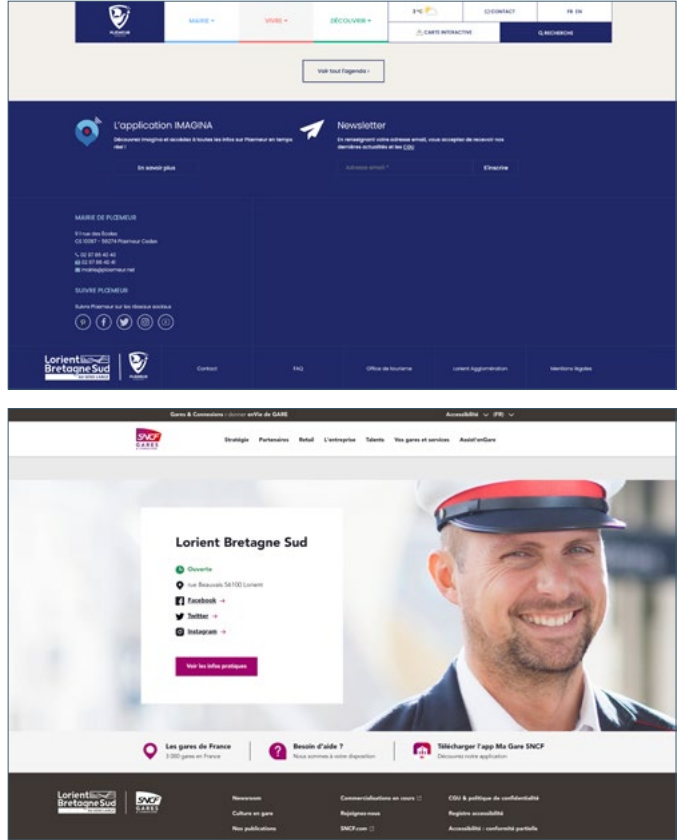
PLOEMEUR

MAIRIE ▾ VIVRE ▾ DÉCOUVRIR ▾

3°C CONTACT FR EN

CARTE INTERACTIVE RECHERCHE

Voir tout l'agenda ›

L'application IMAGINA

Découvrez Imagina et accédez à toutes les infos sur Ploemeur en temps réel !

En savoir plus

Newsletter

En renseignant votre adresse email, vous acceptez de recevoir nos dernières actualités et les CGU

Adresse email *

S'inscrire

MAIRIE DE PLOEMEUR

1 rue des Écoles
CS 10087 - 56274 Ploemeur Cedex

02 97 86 40 40
02 97 86 40 41
mairie@ploemeur.net

SUIVRE PLOEMEUR

Suivre Ploemeur sur les réseaux sociaux

Lorient Bretagne Sud

PLOEMEUR

Contact FAQ Office de tourisme Lorient Agglomération Mentions légales

Gares & Connexions : donner envie de GARE

Accessibilité (FR)

SNCF GARES

Stratégie Partenaires Retail L'entreprise Talents Vos gares et services Assist'enGare

Lorient Bretagne Sud

Ouverte

rue Beauvais 56100 Lorient

Facebook →

Twitter →

Instagram →

Voir les infos pratiques

Les gares de France
3 000 gares en France

Besoin d'aide ?
Nous sommes à votre disposition

Télécharger l'app Ma Gare SNCF
Découvrez notre application

Lorient Bretagne Sud

SNCF

Newsroom
Culture en gare
Nos publications

Commercialisations en cours
Rejoignez-nous
SNCF.com

CGU & politique de confidentialité
Registre accessibilité
Accessibilité : conformité partielle